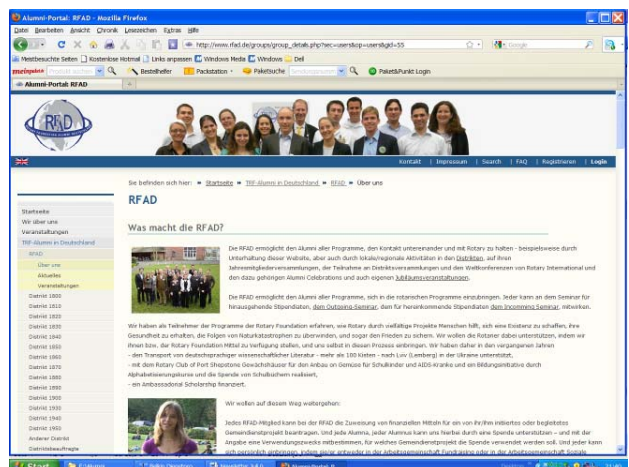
Alumni-Portal: RFAD - Mozilla Firefox

Datei Bearbeiten Ansicht Chronik Lesezeichen Extras Hilfe

http://www.rfad.de/groups/group_details.php?sec=userstop=userstgid=55

Google

Meistbesuchte Seiten | Kostenlose Hotmail | Links anpassen | Windows Media | Windows | Dell

meinpaket | Bestellhelfer | Packstation | Paketsuche | Paket&Punkt Login

Alumni-Portal: RFAD

RFAD

Kontakt | Impressum | Search | FAQ | Registrieren | Login

Startseite
Wir über uns
Veranstaltungen
TRF-Alumni in Deutschland
RFAD
Über uns
Aktuelles
Veranstaltungen
Distrikt 1800
Distrikt 1810
Distrikt 1820
Distrikt 1830
Distrikt 1840
Distrikt 1850
Distrikt 1860
Distrikt 1870
Distrikt 1880
Distrikt 1890
Distrikt 1900
Distrikt 1910
Distrikt 1930
Distrikt 1940
Distrikt 1950
Anderer Distrikt
Distriktbeauftragte

Sie befinden sich hier: » Startseite » TRF-Alumni in Deutschland » RFAD » Über uns

RFAD

Was macht die RFAD?

Die RFAD ermöglicht den Alumni aller Programme, den Kontakt untereinander und mit Rotary zu halten - beispielsweise durch Unterhaltung dieser Website, aber auch durch lokale/regionale Aktivitäten in den Distrikten, auf ihren Jahresmitgliederversammlungen, die Teilnahme an Distriktsversammlungen und den Weltkonferenzen von Rotary International und den dazu gehörigen Alumni Celebrations und auch eigenen Jubiläumsveranstaltungen.

Die RFAD ermöglicht den Alumni aller Programme, sich in die rotarischen Programme einzubringen. Jeder kann an dem Seminar für hinausgehende Stipendiaten, dem Outgoing-Seminar, dem für hereinkommende Stipendiaten dem Incoming Seminar, mitwirken.

Wir haben als Teilnehmer der Programme der Rotary Foundation erfahren, wie Rotary durch vielfältige Projekte Menschen hilft, sich eine Existenz zu schaffen, ihre Gesundheit zu erhalten, die Folgen von Naturkatastrophen zu überwinden, und sogar den Frieden zu sichern. Wir wollen die Rotarier dabei unterstützen, indem wir ihnen bzw. der Rotary Foundation Mittel zur Verfügung stellen, und uns selbst in diesen Prozess einbringen. Wir haben daher in den vergangenen Jahren
- den Transport von deutschsprachiger wissenschaftlicher Literatur - mehr als 100 Kisten - nach Lviv (Lemberg) in der Ukraine unterstützt,
- mit dem Rotary Club of Port Shepstone Gewächshäuser für den Anbau von Gemüse für Schulkinder und AIDS-Kranke und ein Bildungsinitiative durch Alphabetisierungskurse und die Spende von Schulbüchern realisiert,
- ein Ambassadorial Scholarship finanziert.

Wir wollen auf diesem Weg weitergehen:

Jedes RFAD-Mitglied kann bei der RFAD die Zuweisung von finanziellen Mitteln für ein von ihr/ihm initiiertes oder begleitetes Gemeindienstprojekt beantragen. Und jede Alumna, jeder Alumnus kann uns hierbei durch eine Spende unterstützen – und mit der Angabe eine Verwendungszwecks mitbestimmen, für welches Gemeindienstprojekt die Spende verwendet werden soll. Und jeder kann sich persönlich einbringen, indem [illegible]

Start